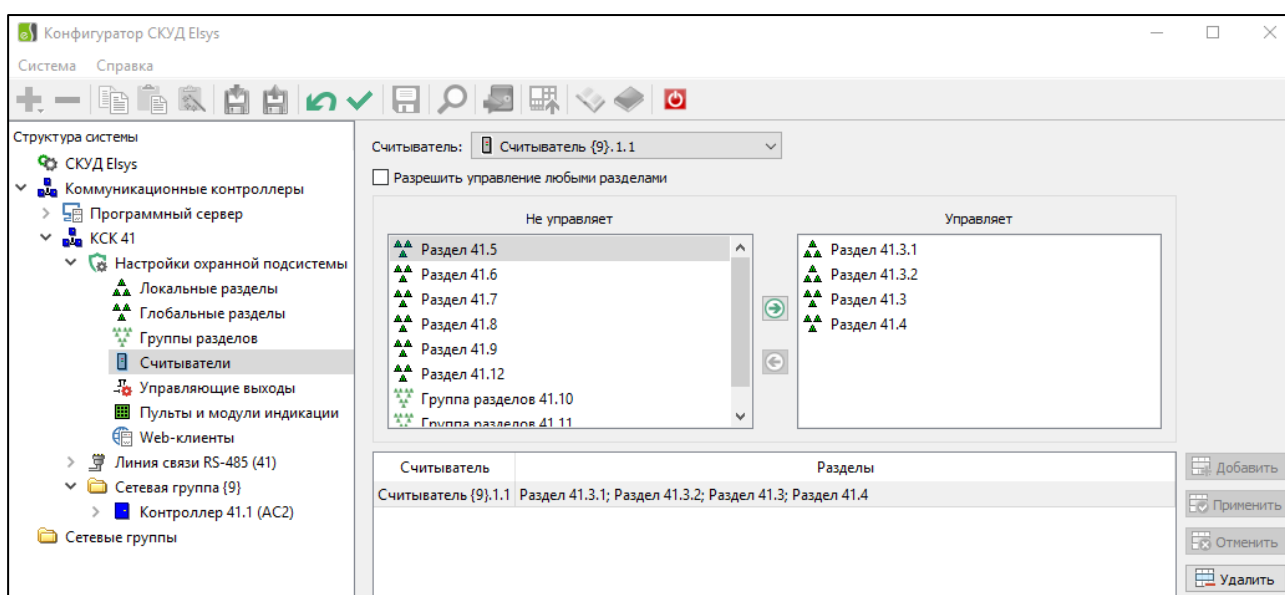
Конфигуратор СКУД Elsys

Система Справка

Структура системы
СКУД Elsys
Коммуникационные контроллеры
Программный сервер
КСК 41
Настройки охранной подсистемы
Локальные разделы
Глобальные разделы
Группы разделов
Считыватели
Управляющие выходы
Пульты и модули индикации
Web-клиенты
Линия связи RS-485 (41)
Сетевая группа {9}
Контроллер 41.1 (AC2)
Сетевые группы

Считыватель: Считыватель {9}.1.1

Разрешить управление любыми разделами

Не управляет
Раздел 41.5
Раздел 41.6
Раздел 41.7
Раздел 41.8
Раздел 41.9
Раздел 41.12
Группа разделов 41.10
Группа разделов 41.11

Управляет
Раздел 41.3.1
Раздел 41.3.2
Раздел 41.3
Раздел 41.4

| Считыватель | Разделы |
|---|---|
| Считыватель {9}.1.1 | Раздел 41.3.1; Раздел 41.3.2; Раздел 41.3; Раздел 41.4 |

Добавить
Применить
Отменить
Удалить